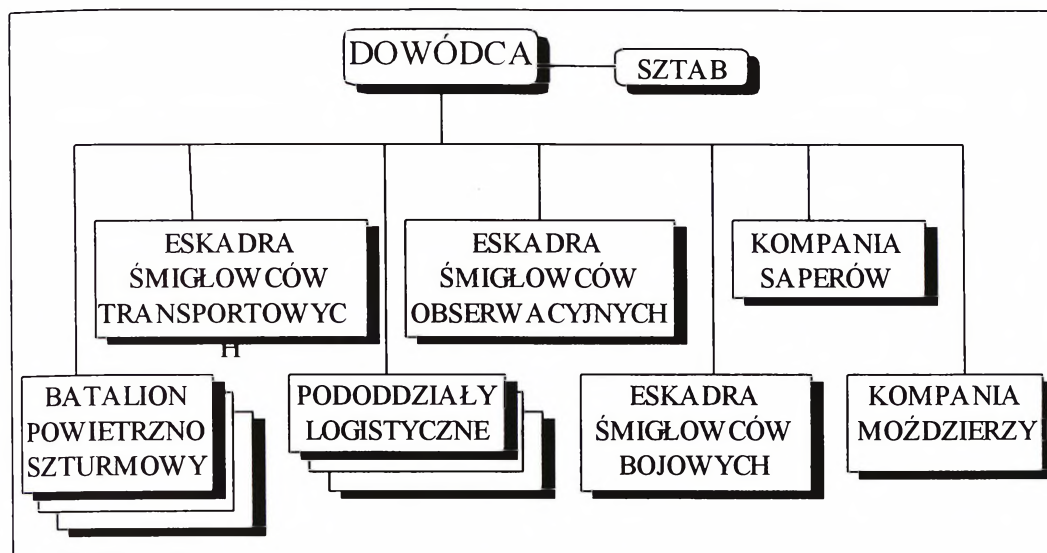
DOWÓDCA

SZTAB

ESKADRA ŚMIGŁOWCÓW TRANSPORTOWYC H

ESKADRA ŚMIGŁOWCÓW OBSERWACYJNYCH

KOMPANIA SAPERÓW

BATALION POWIETRZNO SZTURMOWY

PODODDZIAŁY LOGISTYCZNE

ESKADRA ŚMIGŁOWCÓW BOJOWYCH

KOMPANIA MOŹDZIERZY